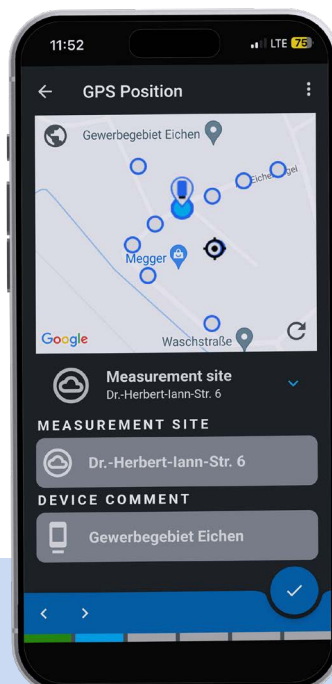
11:52
LTE 75

GPS Position

Gewerbegebiet Eichen

Eichen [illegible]gel

Megger

Google

Waschstraße

Measurement site
Dr.-Herbert-Iann-Str. 6

MEASUREMENT SITE

Dr.-Herbert-Iann-Str. 6

DEVICE COMMENT

Gewerbegebiet Eichen